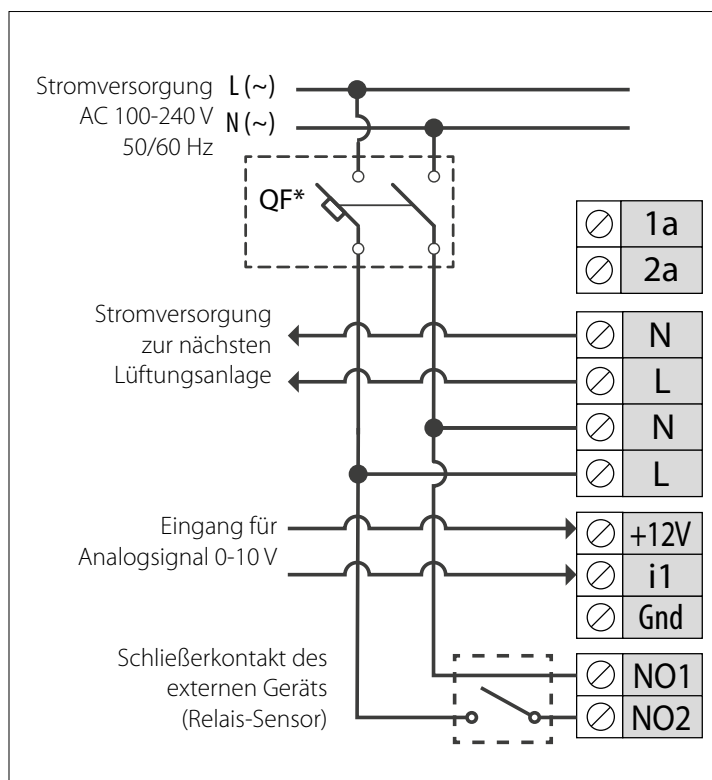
Stromversorgung AC 100-240 V 50/60 Hz
L (~)
N (~)

QF*

1a
2a

Stromversorgung zur nächsten Lüftungsanlage

N
L
N
L

Eingang für Analogsignal 0-10 V

+12V
i1
Gnd

Schließerkontakt des externen Geräts (Relais-Sensor)

NO1
NO2